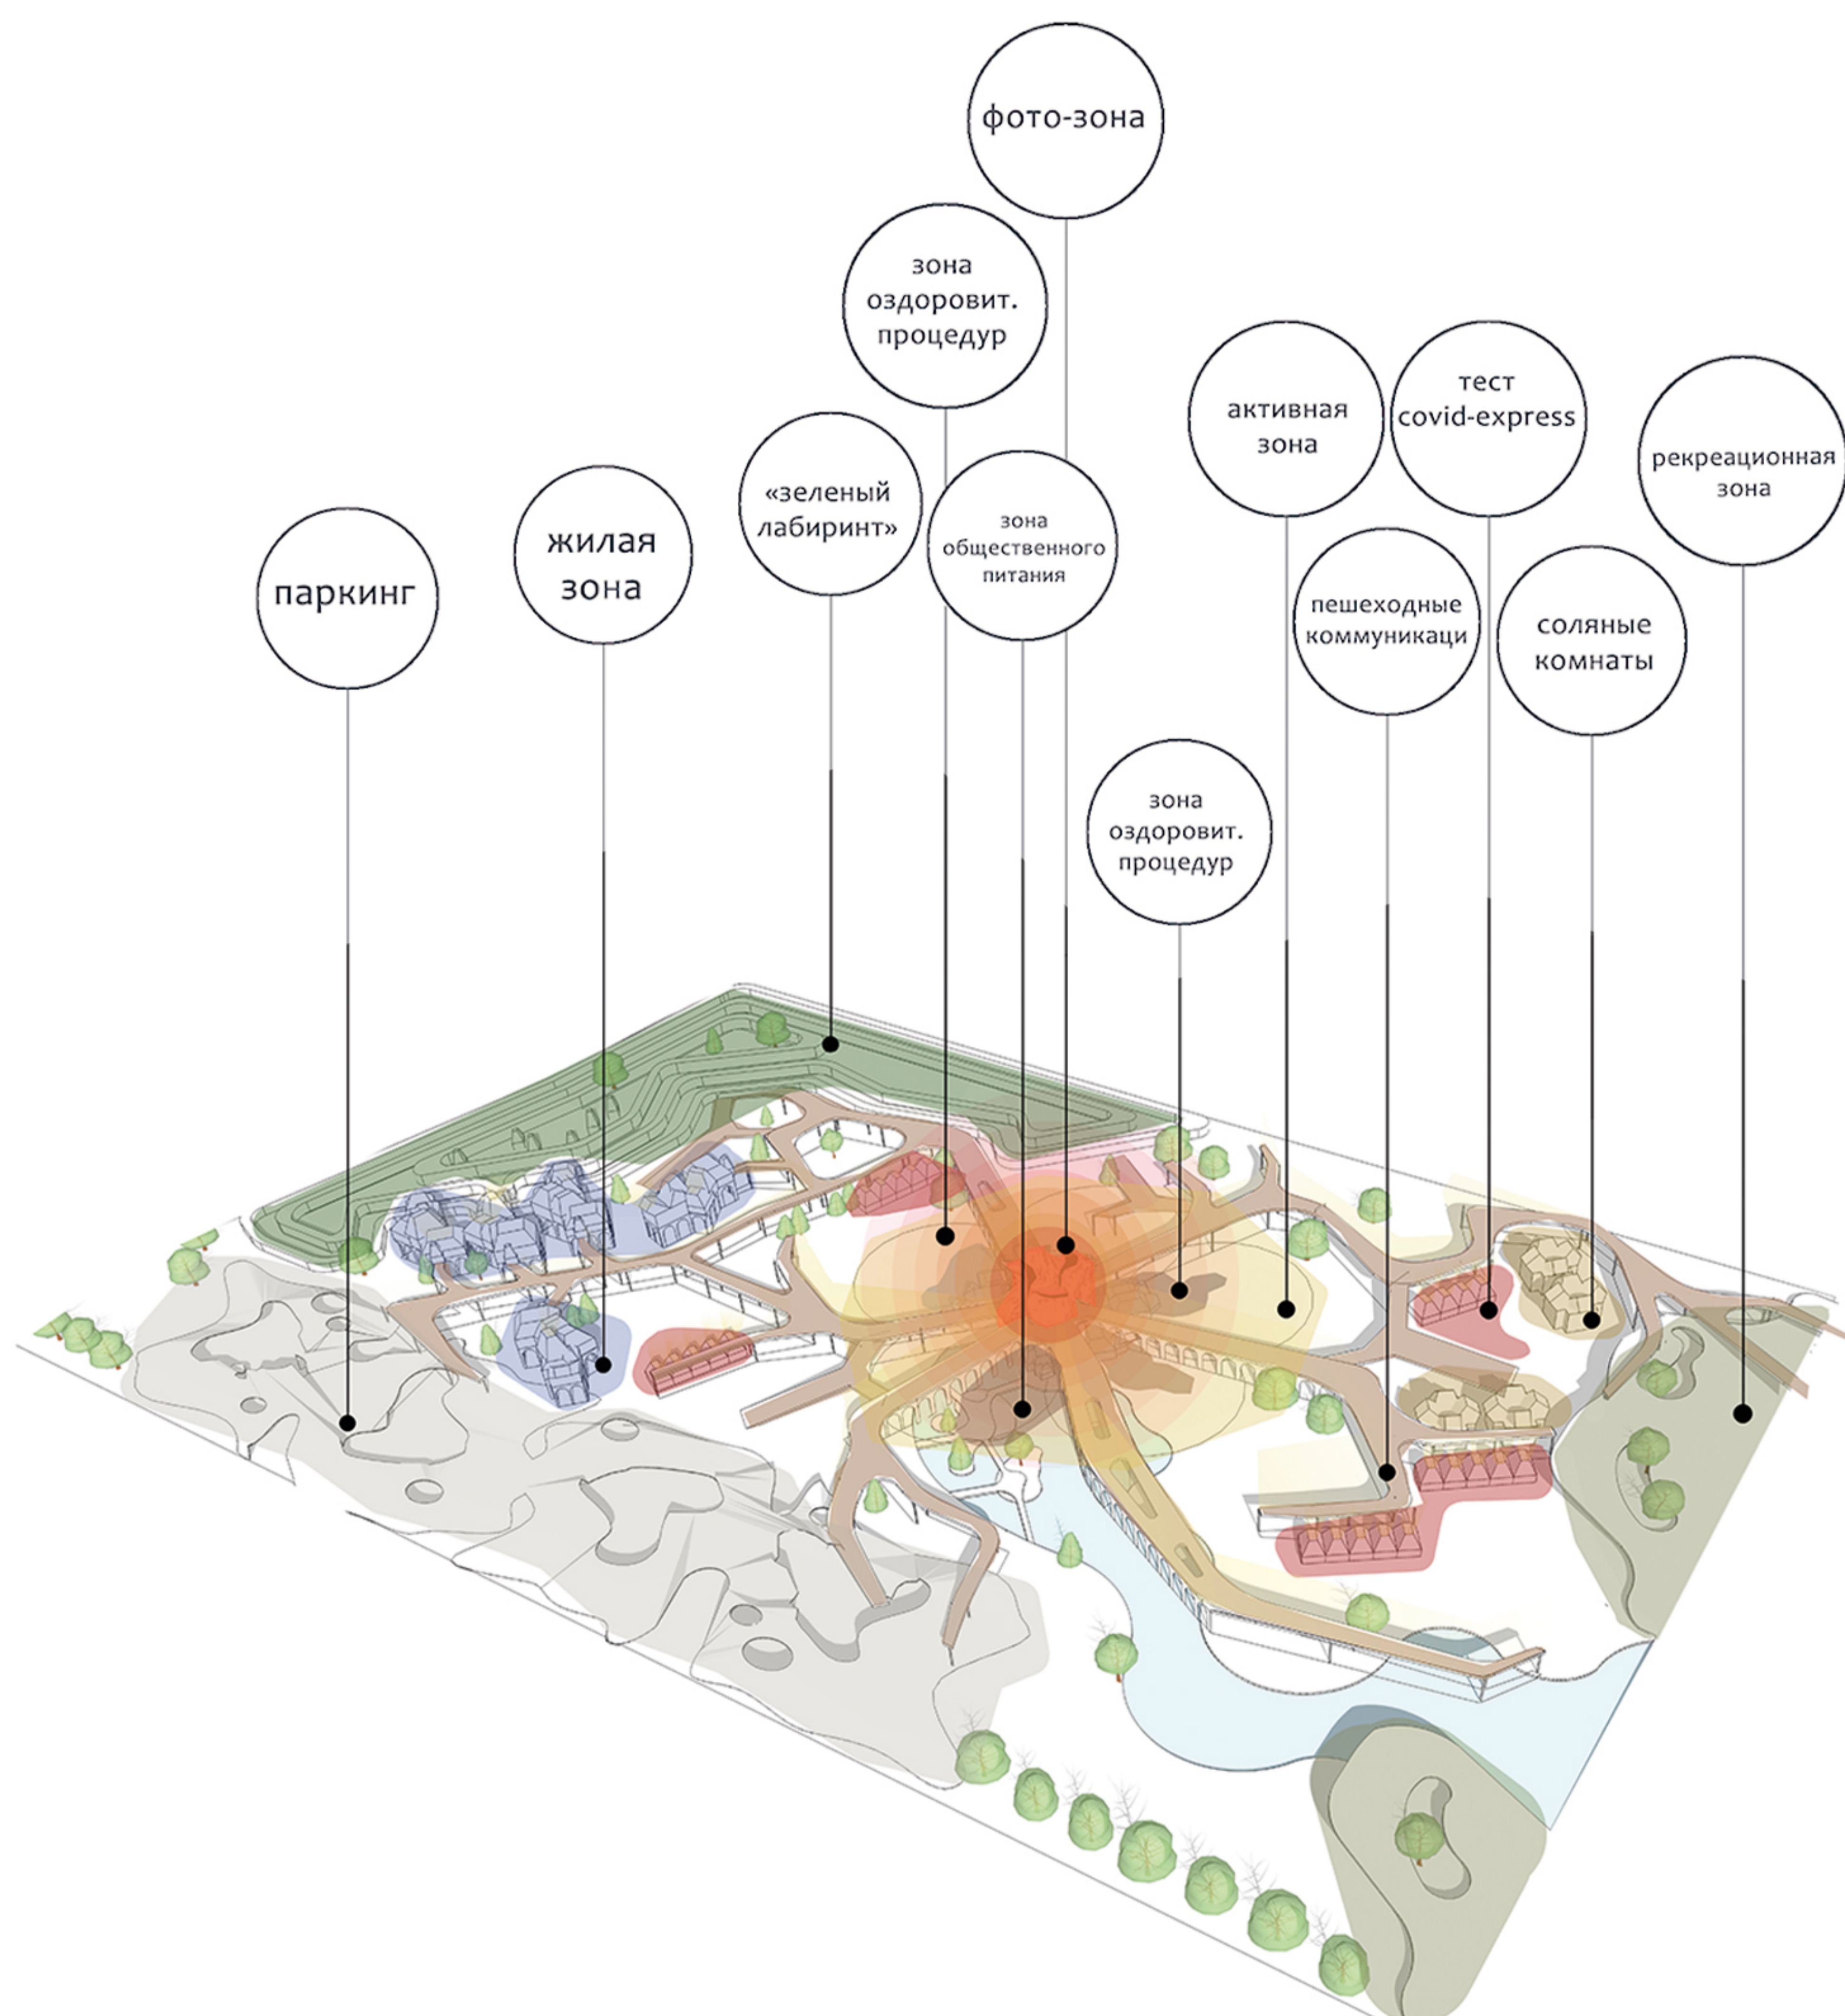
фото-зона

зона оздоровит. процедур

«зеленый лабиринт»

зона общественного питания

активная зона

тест covid-express

рекреационная зона

жилая зона

паркинг

пешеходные коммуникаци

соляные комнаты

зона оздоровит. процедур